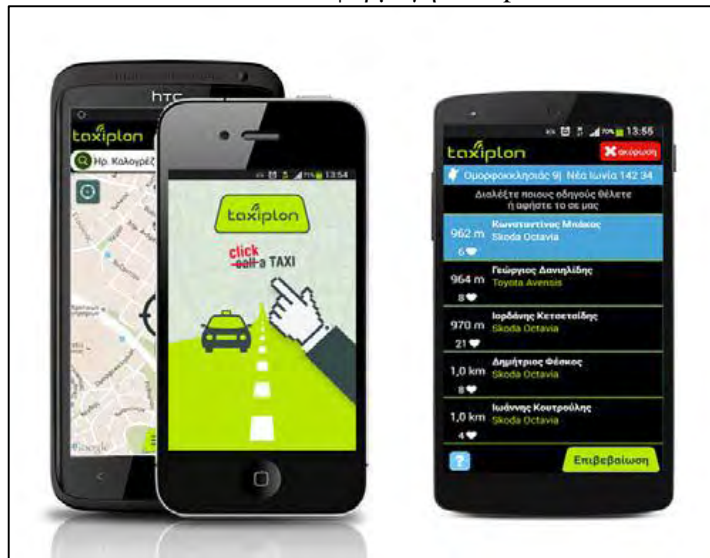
htc

taxiplon

Ηρ. Καλογερέζ

13:54

taxiplon

click
call a TAXI

Google

13:55

taxiplon

ακύρωση

Ομορφοκκλησιάς 9, Νέα Ιωνία 142 34

Διαλέξτε ποιους οδηγούς θέλετε ή αφήστε το σε μας

962 m Κωνσταντίνος Μπάκος
Skoda Octavia
6

964 m Γεώργιος Δανιηλίδης
Toyota Avensis
8

970 m Ιορδάνης Κετσετσίδης
Skoda Octavia
21

1,0 km Δημήτριος Φέσκος
Skoda Octavia
8

1,0 km Ιωάννης Κουτρούλης
Skoda Octavia
4

?

Επιβεβαίωση